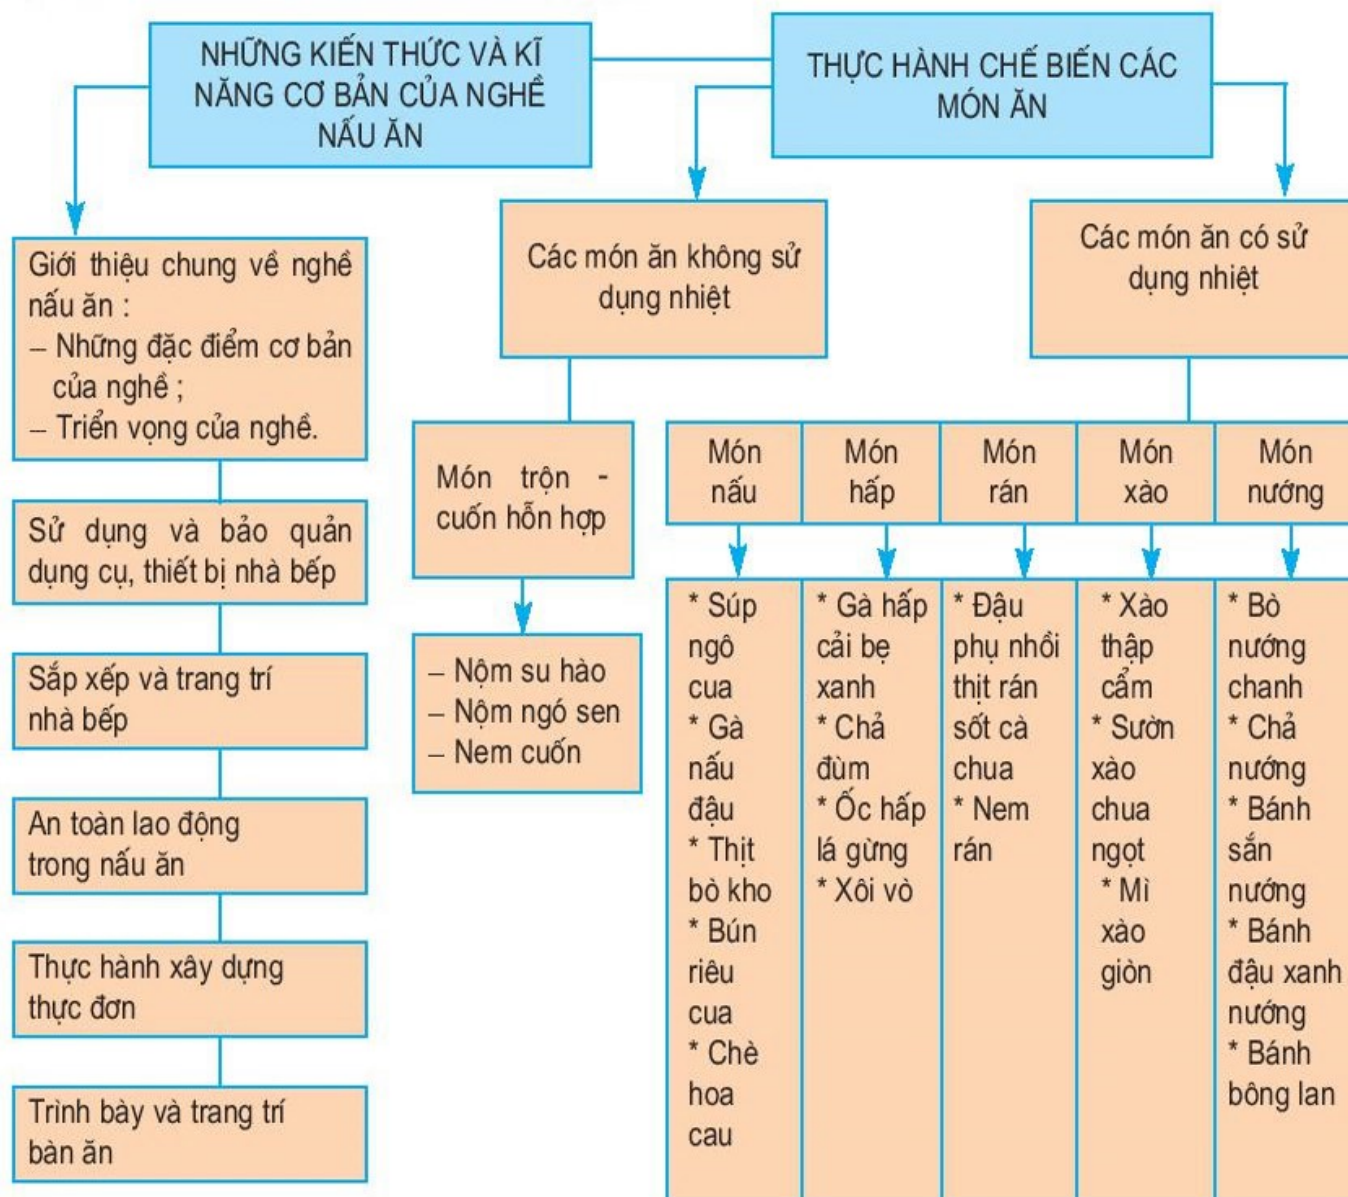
NHỮNG KIẾN THỨC VÀ KĨ NĂNG CƠ BẢN CỦA NGHỀ NẤU ĂN

THỰC HÀNH CHẾ BIẾN CÁC MÓN ĂN

Giới thiệu chung về nghề nấu ăn :
– Những đặc điểm cơ bản của nghề ;
– Triển vọng của nghề.

Sử dụng và bảo quản dụng cụ, thiết bị nhà bếp

Sắp xếp và trang trí nhà bếp

An toàn lao động trong nấu ăn

Thực hành xây dựng thực đơn

Trình bày và trang trí bàn ăn

Các món ăn không sử dụng nhiệt

Món trộn - cuốn hỗn hợp

– Nộm su hào
– Nộm ngó sen
– Nem cuốn

Các món ăn có sử dụng nhiệt

| Món nấu | Món hấp | Món rán | Món xào | Món nướng |
|---|---|---|---|---|
| * Súp ngô cua * Gà nấu đậu * Thịt bò kho * Bún riêu cua * Chè hoa cau | * Gà hấp cải bẹ xanh * Chả đùm * Ốc hấp lá gừng * Xôi vò | * Đậu phụ nhồi thịt rán sốt cà chua * Nem rán | * Xào thập cẩm * Sườn xào chua ngọt * Mì xào giòn | * Bò nướng chanh * Chả nướng * Bánh sắn nướng * Bánh đậu xanh nướng * Bánh bông lan |